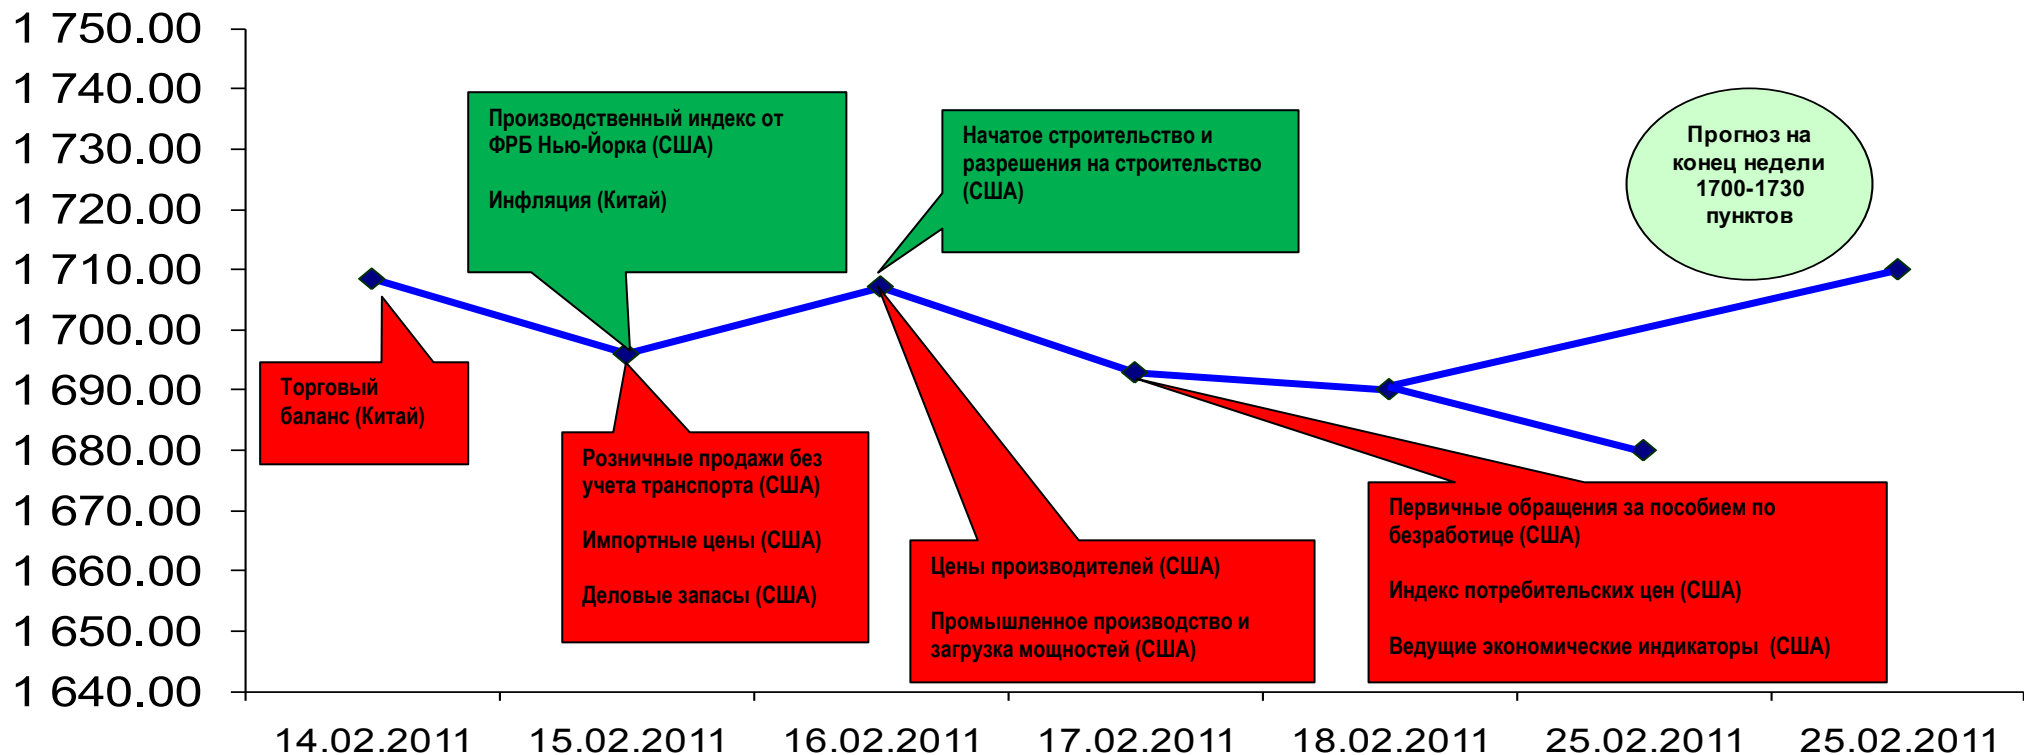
1 750.00
1 740.00
1 730.00
1 720.00
1 710.00
1 700.00
1 690.00
1 680.00
1 670.00
1 660.00
1 650.00
1 640.00

Производственный индекс от ФРБ Нью-Йорка (США)

Инфляция (Китай)

Начатое строительство и разрешения на строительство (США)

Прогноз на конец недели 1700-1730 пунктов

Торговый баланс (Китай)

Розничные продажи без учета транспорта (США)

Импортные цены (США)

Деловые запасы (США)

Цены производителей (США)

Промышленное производство и загрузка мощностей (США)

Первичные обращения за пособием по безработице (США)

Индекс потребительских цен (США)

Ведущие экономические индикаторы (США)

14.02.2011
15.02.2011
16.02.2011
17.02.2011
18.02.2011
25.02.2011
25.02.2011